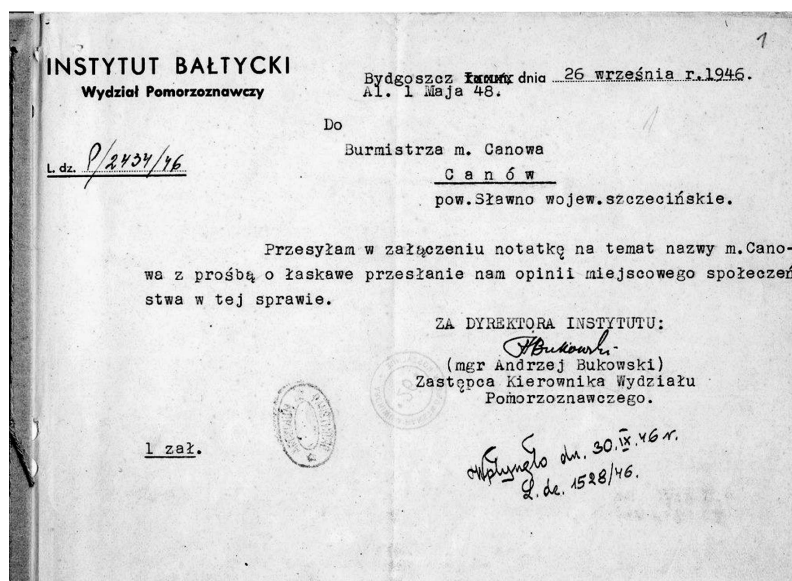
1

INSTYTUT BAŁTYCKI
Wydział Pomorzoznawczy

Bydgoszcz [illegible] dnia 26 września r.1946.
Al. 1 Maja 48.

L. dz. P/2434/46

Do
Burmistrza m. Canowa
C a n ó w
pow.Sławno wojew.szczecińskie.

Przesyłam w załączeniu notatkę na temat nazwy m.Canowa z prośbą o łaskawe przesłanie nam opinii miejscowego społeczeństwa w tej sprawie.

ZA DYREKTORA INSTYTUTU:
ABukowski
(mgr Andrzej Bukowski)
Zastępca Kierownika Wydziału
Pomorzoznawczego.

1 zał.

Wpłynęło dn. 30.IX.46 r.
L. dz. 1528/46.